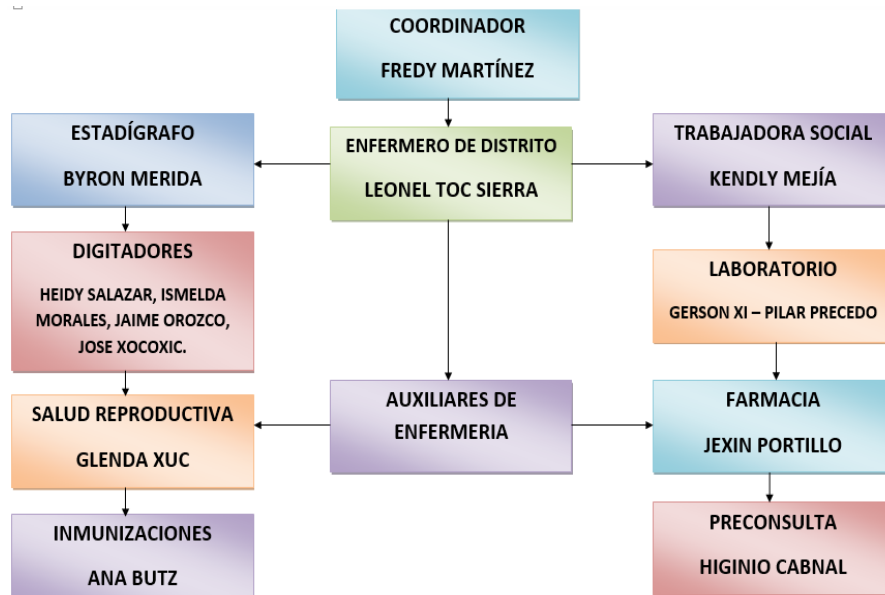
COORDINADOR

FREDY MARTÍNEZ

ENFERMERO DE DISTRITO

LEONEL TOC SIERRA

ESTADÍGRAFO

BYRON MERIDA

DIGITADORES

HEIDY SALAZAR, ISMELDA MORALES, JAIME OROZCO, JOSE XOCOXIC.

SALUD REPRODUCTIVA

GLENDA XUC

INMUNIZACIONES

ANA BUTZ

AUXILIARES DE ENFERMERIA

TRABAJADORA SOCIAL

KENDLY MEJÍA

LABORATORIO

GERSON XI – PILAR PRECEDO

FARMACIA

JEXIN PORTILLO

PRECONSULTA

HIGINIO CABNAL